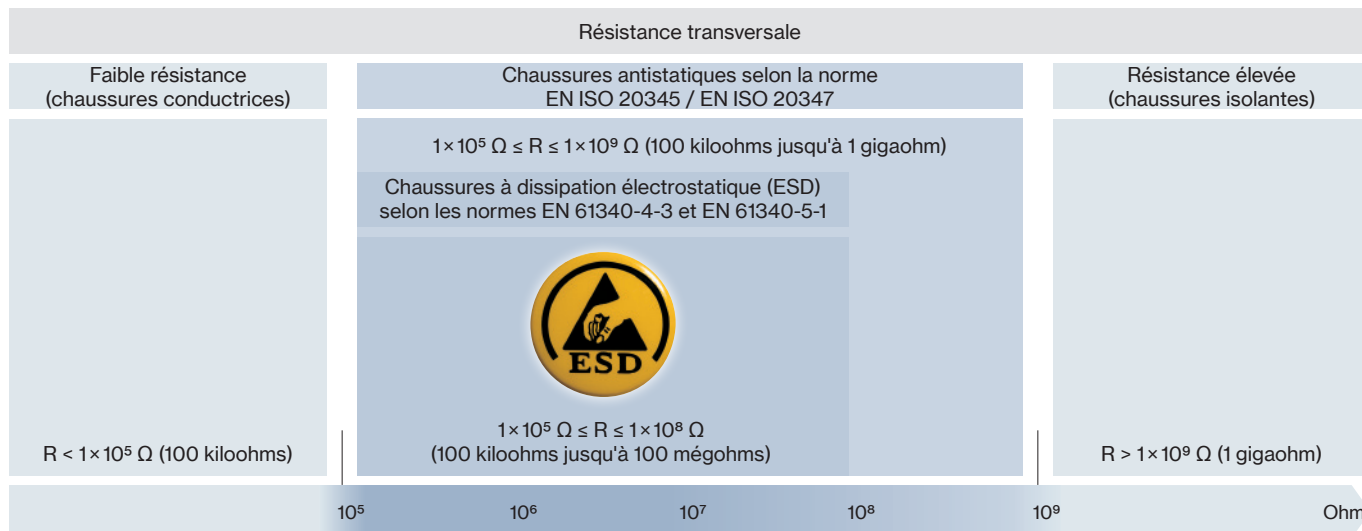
Résistance transversale

Faible résistance (chaussures conductrices)

Chaussures antistatiques selon la norme EN ISO 20345 / EN ISO 20347

Résistance élevée (chaussures isolantes)

$1\times10^5\ \Omega \leq R \leq 1\times10^9\ \Omega$ (100 kiloohms jusqu'à 1 gigaohm)

Chaussures à dissipation électrostatique (ESD) selon les normes EN 61340-4-3 et EN 61340-5-1

ESD

$1\times10^5\ \Omega \leq R \leq 1\times10^8\ \Omega$ (100 kiloohms jusqu'à 100 mégohms)

$R < 1\times10^5\ \Omega$ (100 kiloohms)

$R > 1\times10^9\ \Omega$ (1 gigaohm)

$10^5$ $10^6$ $10^7$ $10^8$ $10^9$ Ohm